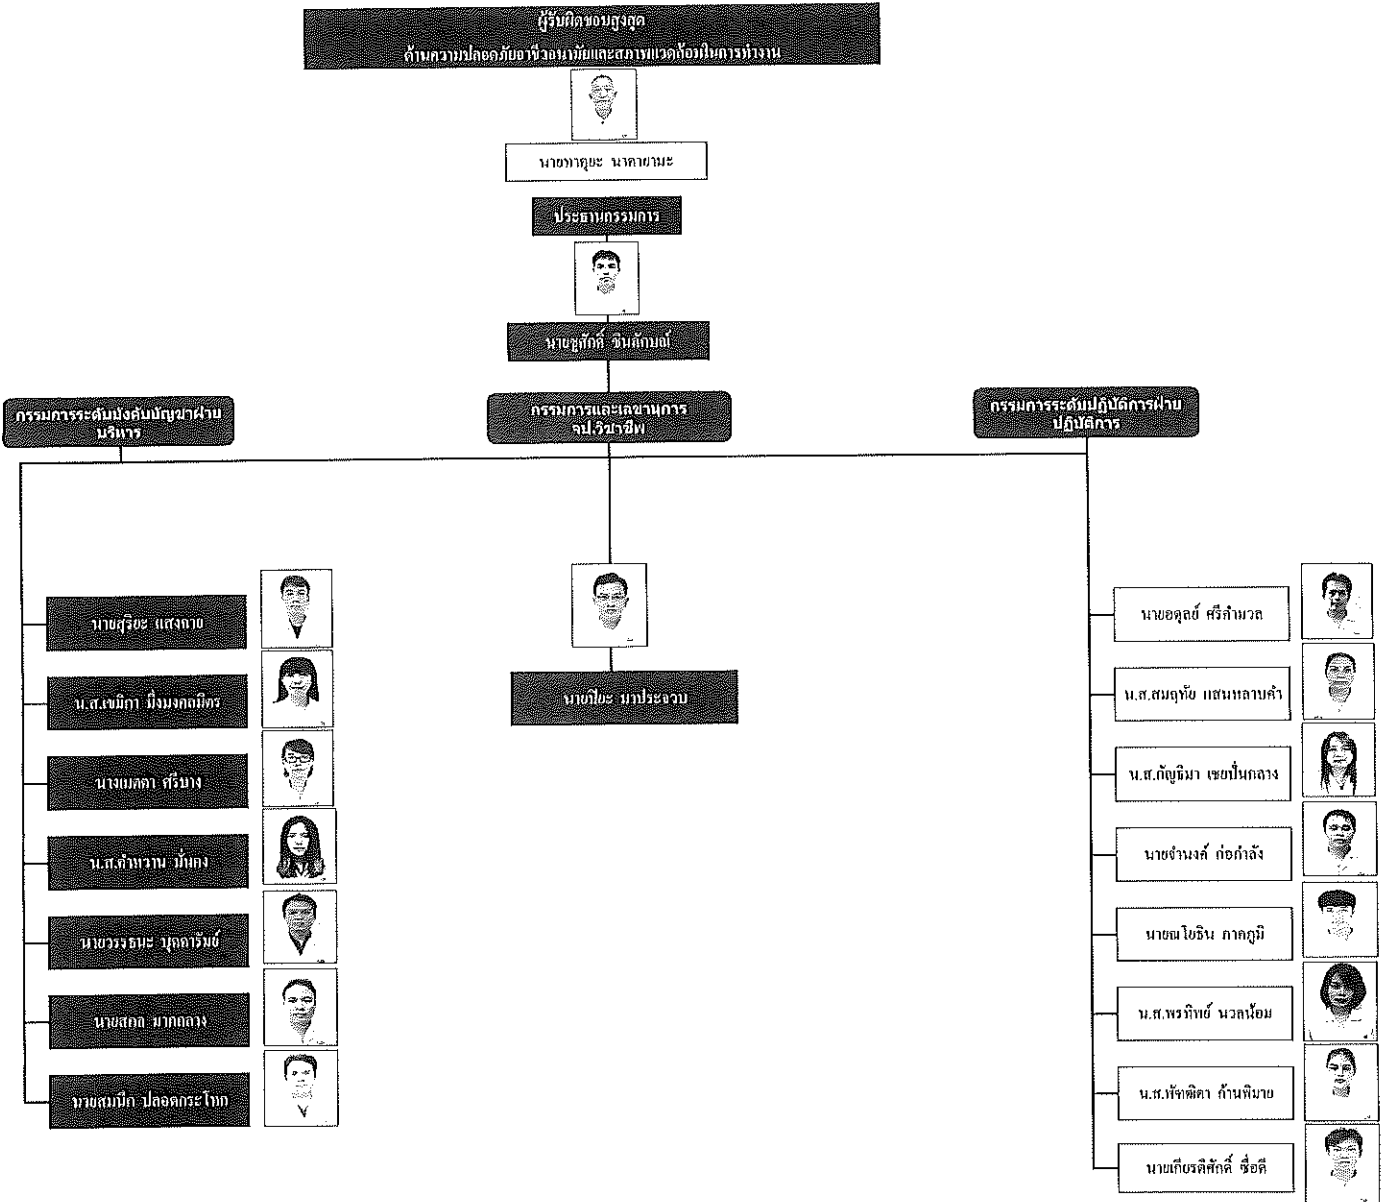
ผู้รับผิดชอบสูงสุด
ด้านความปลอดภัยอาชีวอนามัยและสภาพแวดล้อมในการทำงาน

นายทาคุยะ นาคายามะ

ประธานกรรมการ

นายชูศักดิ์ ชินลักษณ์

กรรมการระดับบังคับบัญชาฝ่ายบริหาร

กรรมการและเลขานุการ จป.วิชาชีพ

กรรมการระดับปฏิบัติการฝ่ายปฏิบัติการ

นายสุริยะ แสงถาง

น.ส.เขมิกา มิ่งมงกลมิตร

นางเมลดา ศรีบาง

น.ส.ลำหวาน มั่นคง

นายวรรธนะ บุตดารัมย์

นายสกล มากกลาง

นายสมนึก ปลอดกระโทก

นายปิยะ มาประจวบ

นายอดุลย์ ศรีคำมวล

น.ส.สมฤทัย แสนหลาบคำ

น.ส.กัญธิมา เชยปั้นกลาง

นายจำนงค์ ก่อกำลัง

นายณโยธิน ภาคภูมิ

น.ส.พรทิพย์ นวลน้อม

น.ส.พัชพิดา ก้านพิมาย

นายเกียรติศักดิ์ ซื่อดี